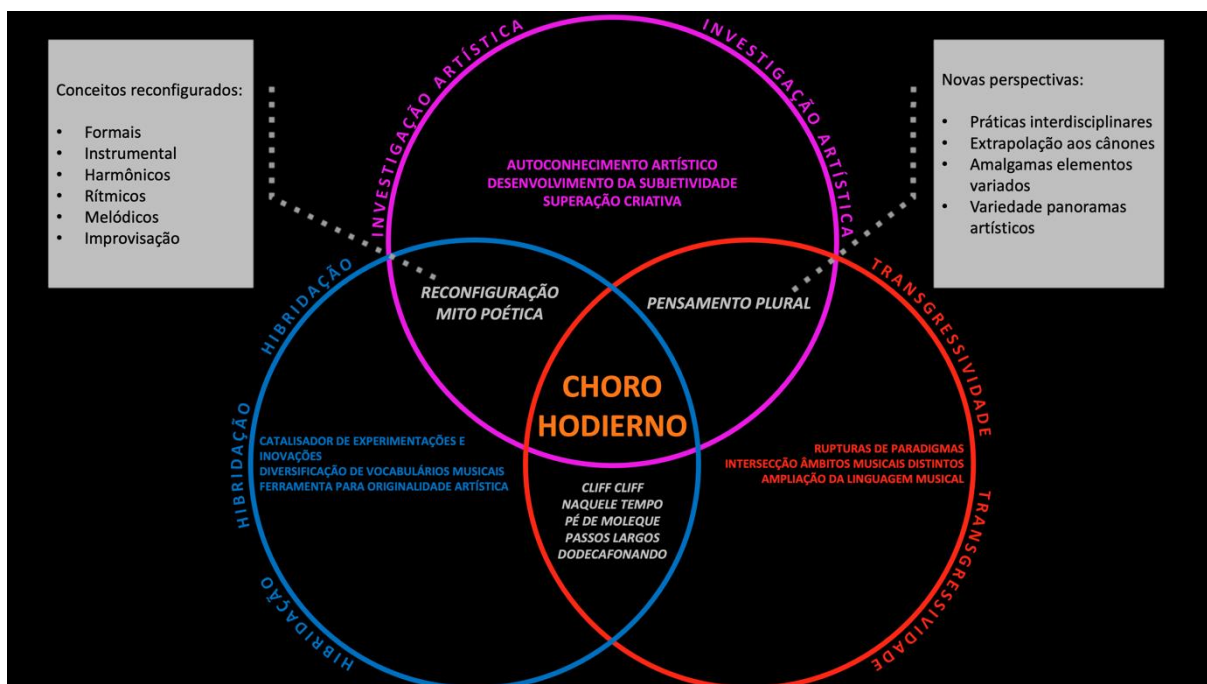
Conceitos reconfigurados:

- Formais
- Instrumental
- Harmônicos
- Rítmicos
- Melódicos
- Improvisação

INVESTIGAÇÃO ARTÍSTICA

INVESTIGAÇÃO ARTÍSTICA

Novas perspectivas:

- Práticas interdisciplinares
- Extrapolação aos cânones
- Amalgamas elementos variados
- Variedade panoramas artísticos

AUTOCONHECIMENTO ARTÍSTICO
DESENVOLVIMENTO DA SUBJETIVIDADE
SUPERAÇÃO CRIATIVA

HIBRIDAÇÃO

RECONFIGURAÇÃO
MITO POÉTICA

PENSAMENTO PLURAL

TRANSGRESSIVIDADE

CHORO
HODIERNO

HIBRIDAÇÃO

CATALISADOR DE EXPERIMENTAÇÕES E INOVAÇÕES
DIVERSIFICAÇÃO DE VOCABULÁRIOS MUSICAIS
FERRAMENTA PARA ORIGINALIDADE ARTÍSTICA

RUPTURAS DE PARADIGMAS
INTERSECÇÃO ÂMBITOS MUSICAIS DISTINTOS
AMPLIAÇÃO DA LINGUAGEM MUSICAL

CLIFF CLIFF
NAQUELE TEMPO
PÉ DE MOLEQUE
PASSOS LARGOS
DODECAFONANDO

HIBRIDAÇÃO

TRANSGRESSIVIDADE